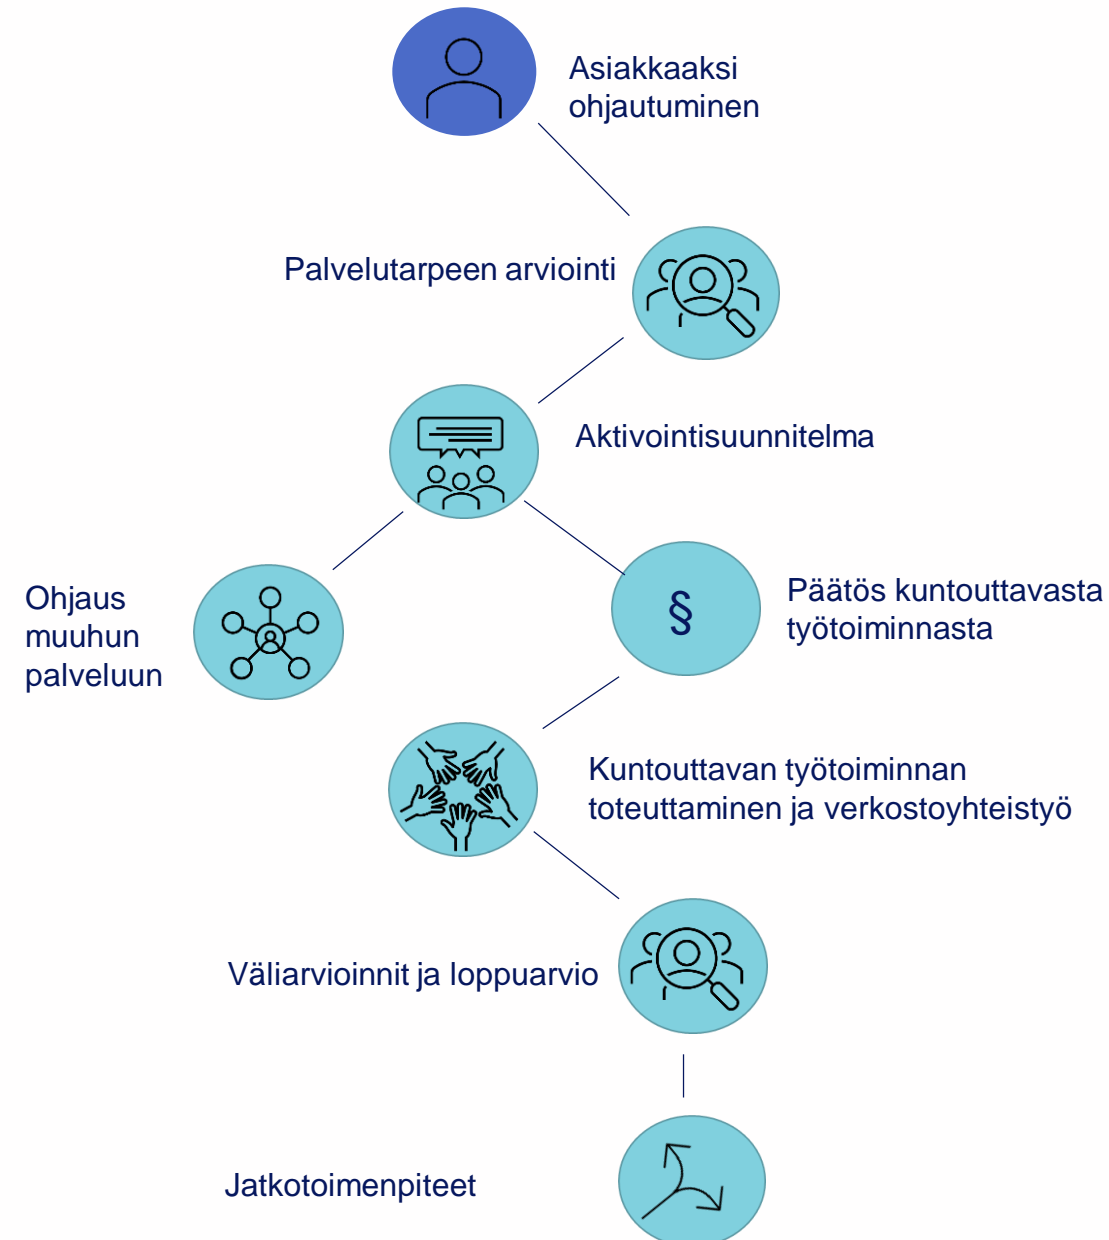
Asiakkaaksi ohjautuminen

Palvelutarpeen arviointi

Aktivointisuunnitelma

Ohjaus muuhun palveluun

§

Päätös kuntouttavasta työtoiminnasta

Kuntouttavan työtoiminnan toteuttaminen ja verkostoyhteistyö

Väliarvioinnit ja loppuarvio

Jatkotoimenpiteet